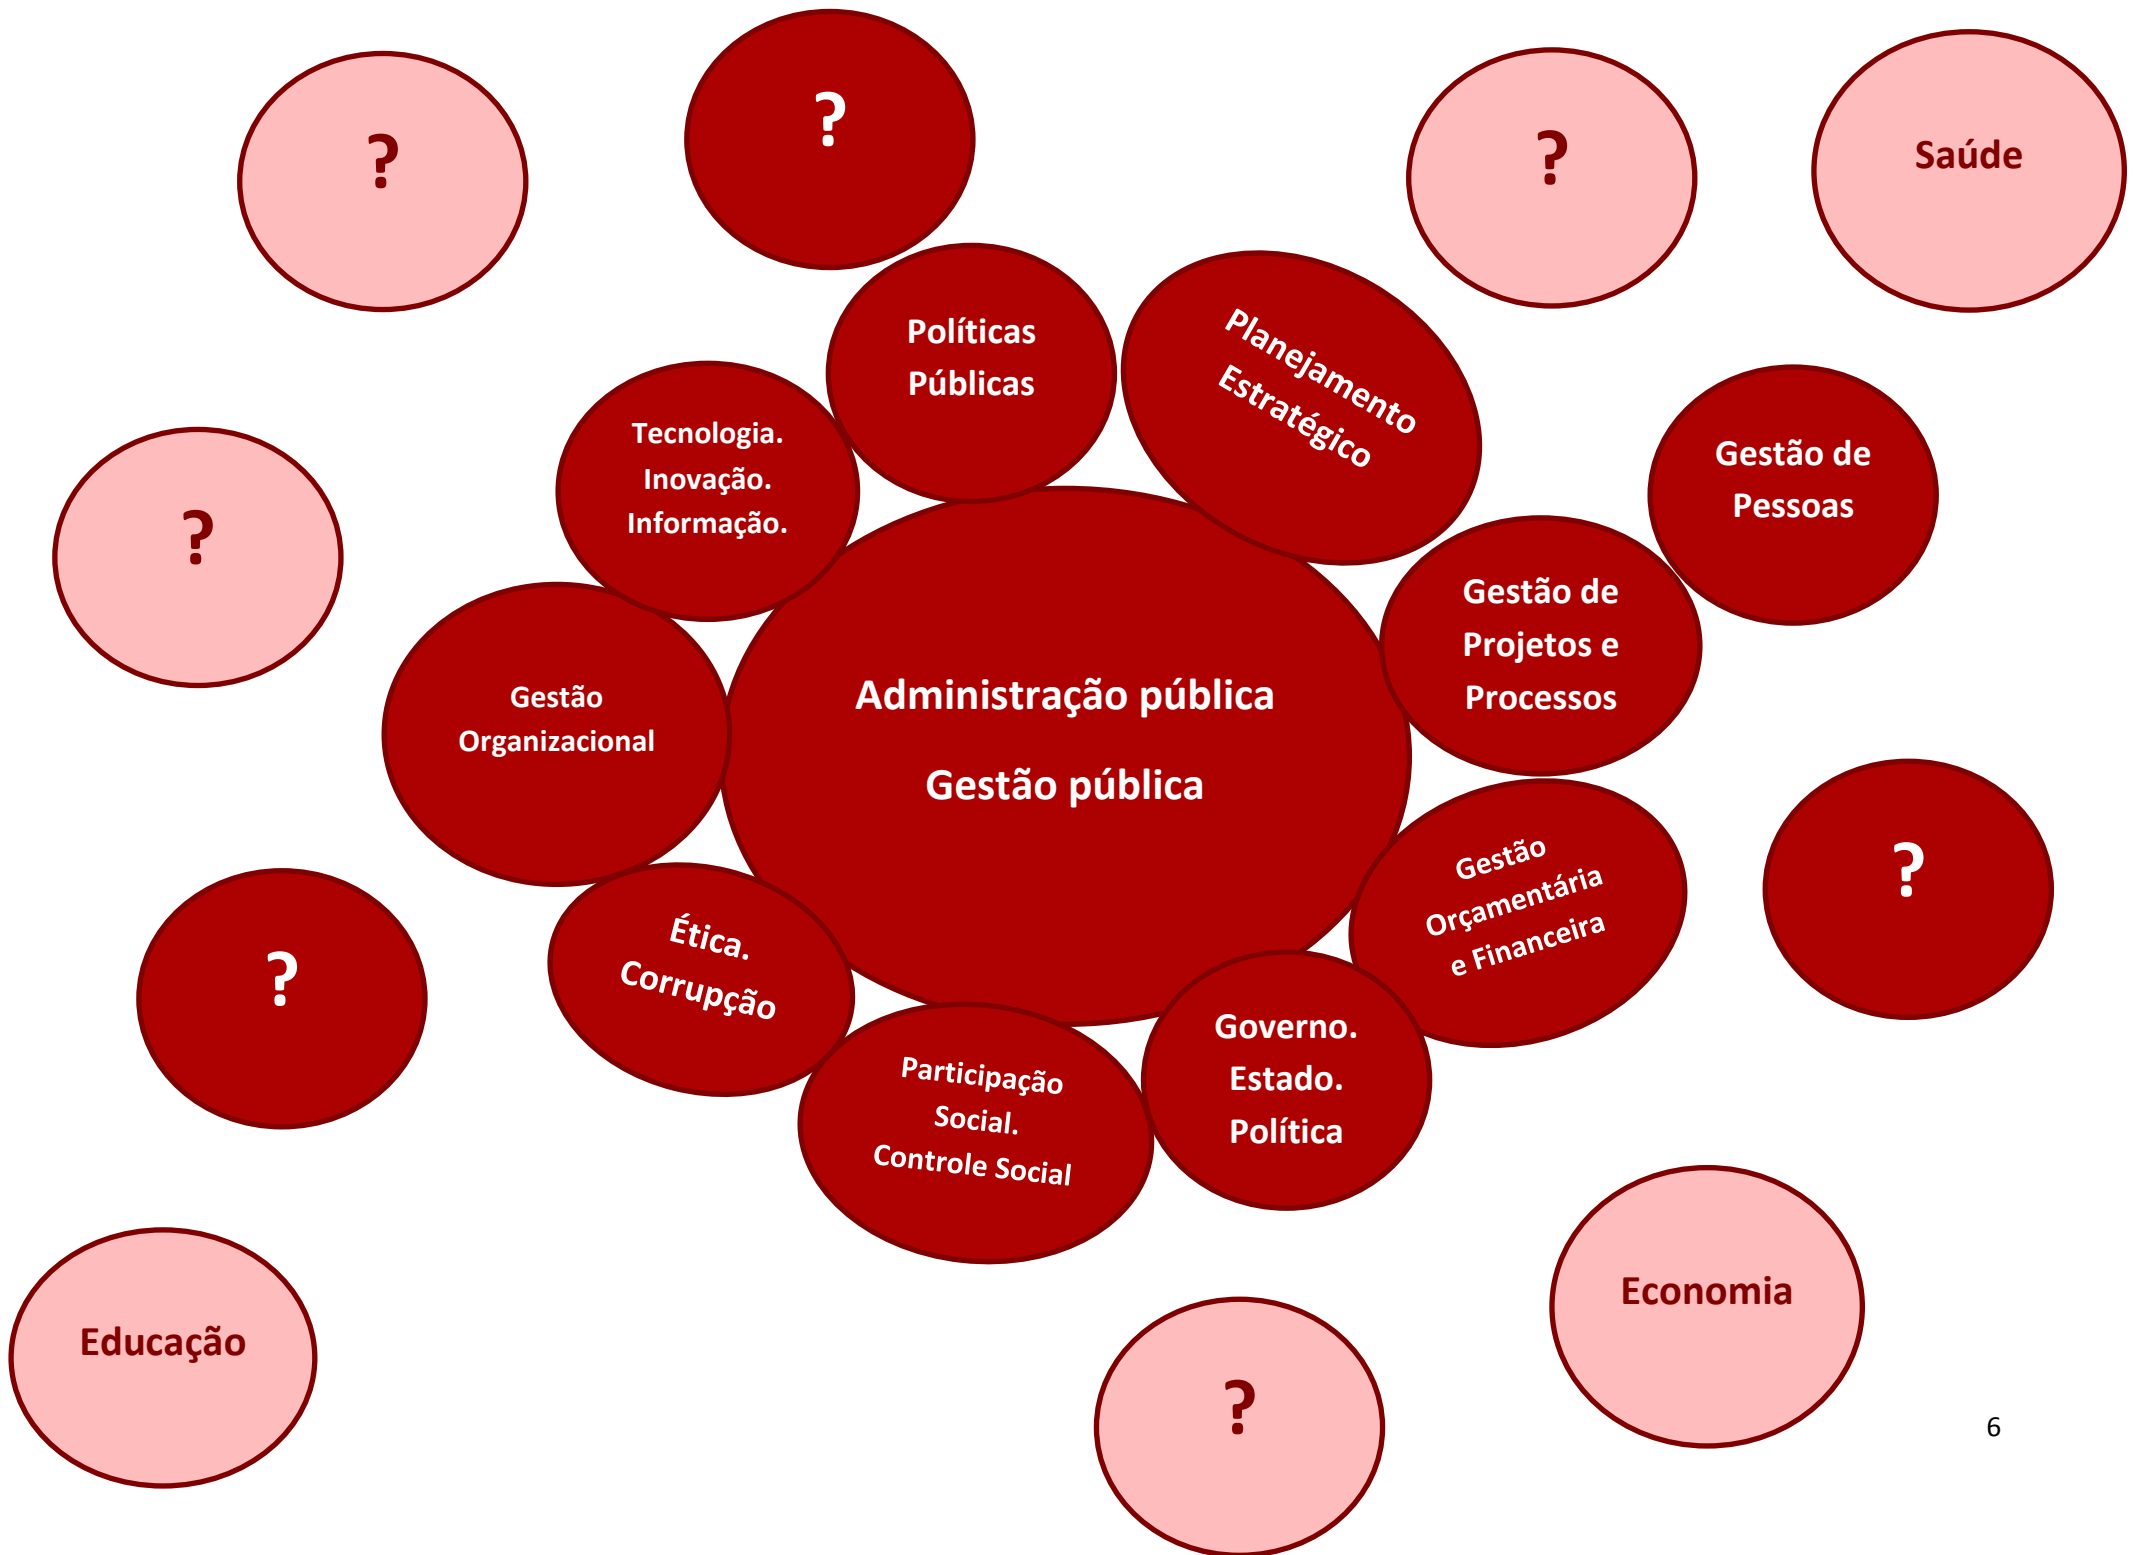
?

?

?

Saúde

Políticas Públicas

Planejamento Estratégico

Tecnologia. Inovação. Informação.

Gestão de Pessoas

?

Gestão de Projetos e Processos

Gestão Organizacional

Administração pública

Gestão pública

Gestão Orçamentária e Financeira

?

?

Ética. Corrupção

Participação Social. Controle Social

Governo. Estado. Política

Economia

Educação

?

6